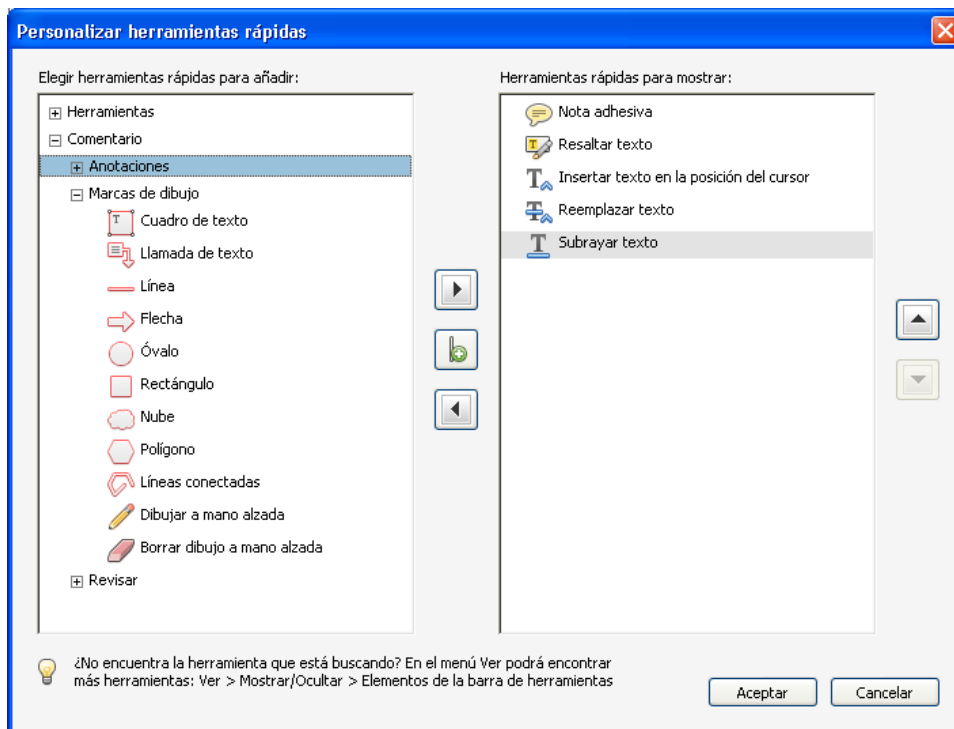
Personalizar herramientas rápidas

Elegir herramientas rápidas para añadir:

Herramientas
Comentario
Anotaciones
Marcas de dibujo
Cuadro de texto
Llamada de texto
Línea
Flecha
Óvalo
Rectángulo
Nube
Polígono
Líneas conectadas
Dibujar a mano alzada
Borrar dibujo a mano alzada
Revisar

Herramientas rápidas para mostrar:

Nota adhesiva
Resaltar texto
Insertar texto en la posición del cursor
Reemplazar texto
Subrayar texto

¿No encuentra la herramienta que está buscando? En el menú Ver podrá encontrar más herramientas: Ver > Mostrar/Ocultar > Elementos de la barra de herramientas

Aceptar
Cancelar